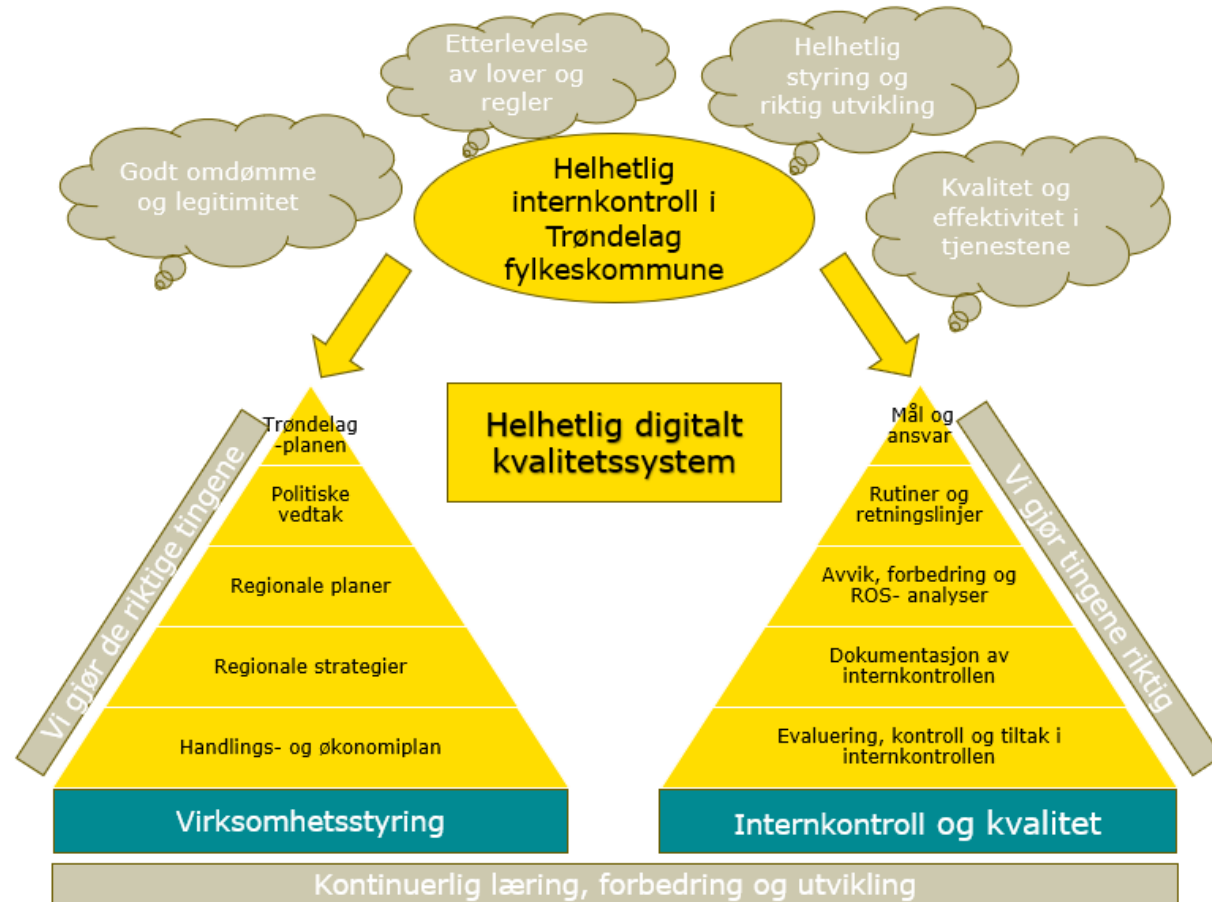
Etterlevelse av lover og regler

Helhetlig styring og riktig utvikling

Godt omdømme og legitimitet

Helhetlig internkontroll i Trøndelag fylkeskommune

Kvalitet og effektivitet i tjenestene

Helhetlig digitalt kvalitetssystem

Vi gjør de riktige tingene

Trøndelag -planen

Politiske vedtak

Regionale planer

Regionale strategier

Handlings- og økonomiplan

Virksomhetsstyring

Mål og ansvar

Rutiner og retningslinjer

Avvik, forbedring og ROS- analyser

Dokumentasjon av internkontrollen

Evaluering, kontroll og tiltak i internkontrollen

Internkontroll og kvalitet

Vi gjør tingene riktig

Kontinuerlig læring, forbedring og utvikling